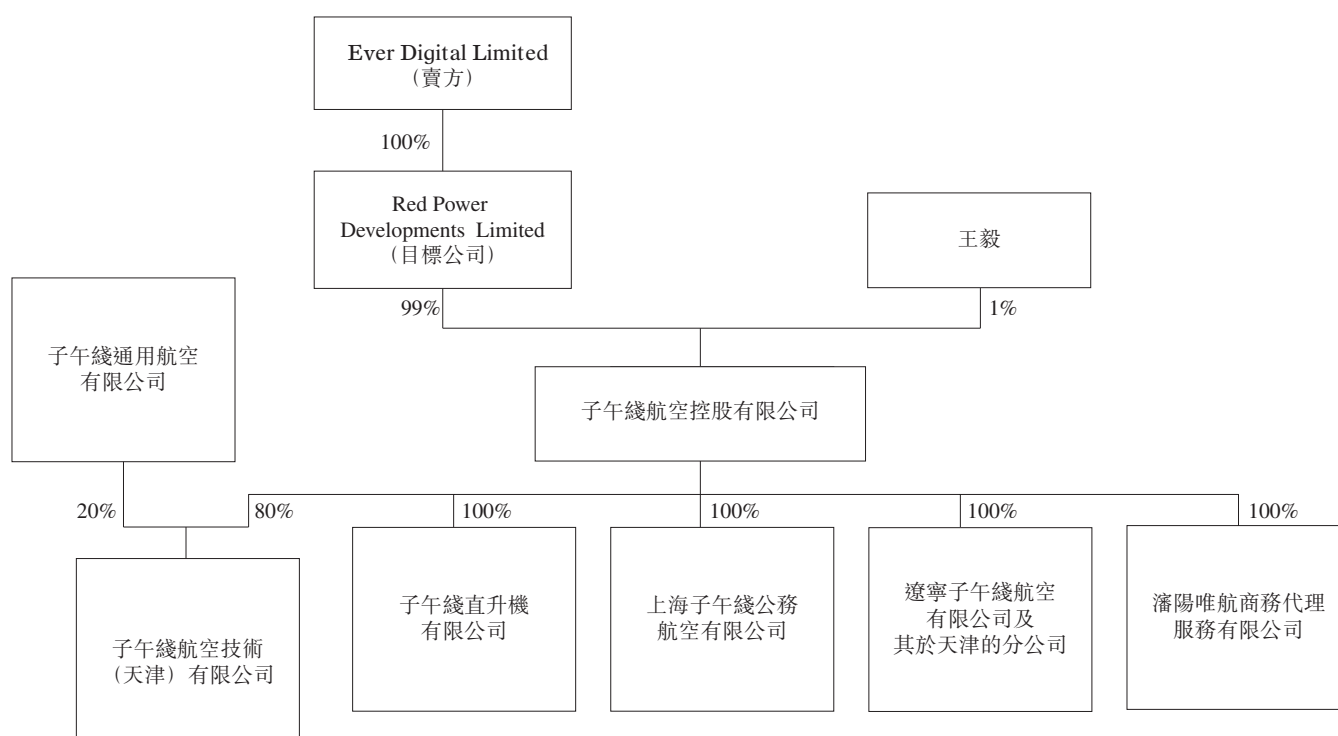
Ever Digital Limited
(賣方)

100%

Red Power Developments Limited
(目標公司)

王毅

99%

1%

子午綫通用航空有限公司

子午綫航空控股有限公司

20%

80%

100%

100%

100%

100%

子午綫航空技術(天津)有限公司

子午綫直升機有限公司

上海子午綫公務航空有限公司

遼寧子午綫航空有限公司及其於天津的分公司

瀋陽唯航商務代理服務有限公司